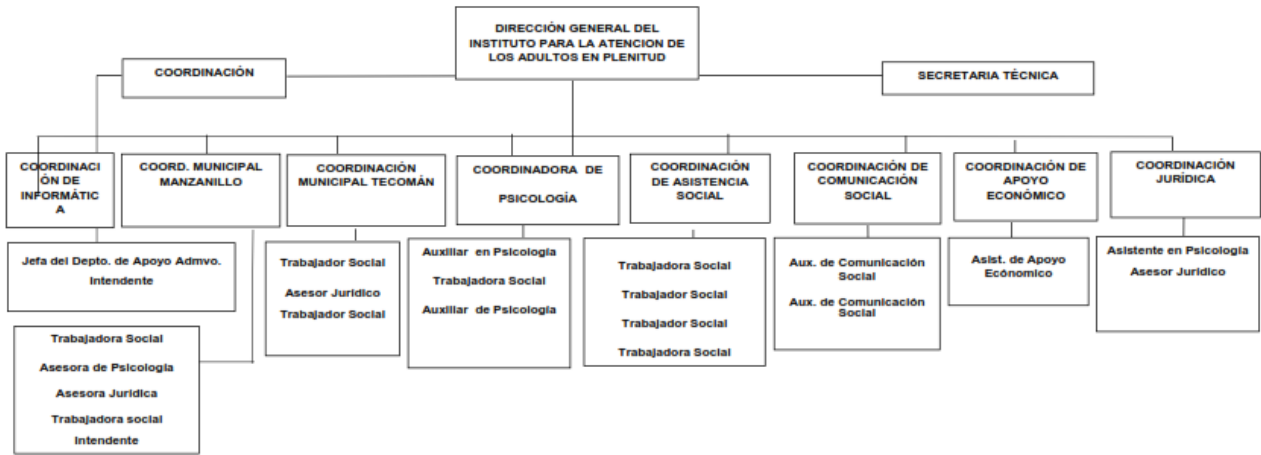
DIRECCIÓN GENERAL DEL INSTITUTO PARA LA ATENCION DE LOS ADULTOS EN PLENITUD

COORDINACIÓN

SECRETARIA TÉCNICA

COORDINACIÓN DE INFORMÁTICA

COORD. MUNICIPAL MANZANILLO

COORDINACIÓN MUNICIPAL TECOMÁN

COORDINADORA DE PSICOLOGÍA

COORDINACIÓN DE ASISTENCIA SOCIAL

COORDINACIÓN DE COMUNICACIÓN SOCIAL

COORDINACIÓN DE APOYO ECONÓMICO

COORDINACIÓN JURÍDICA

Jefa del Depto. de Apoyo Admvo.
Intendente

Trabajadora Social
Asesora de Psicología
Asesora Jurídica
Trabajadora social
Intendente

Trabajador Social
Asesor Jurídico
Trabajador Social

Auxiliar en Psicología
Trabajadora Social
Auxiliar de Psicología

Trabajadora Social
Trabajador Social
Trabajador Social
Trabajadora Social

Aux. de Comunicación Social
Aux. de Comunicación Social

Asist. de Apoyo Económico

Asistente en Psicología
Asesor Jurídico